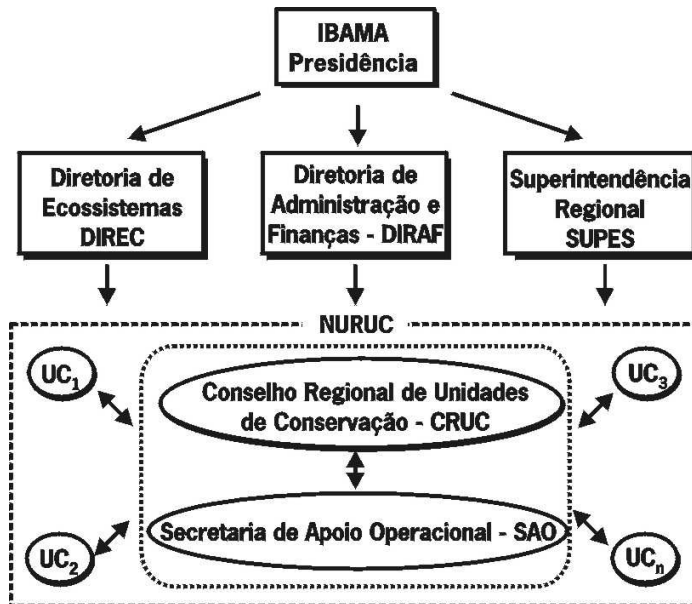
IBAMA
Presidência

Diretoria de Ecossistemas DIREC

Diretoria de Administração e Finanças - DIRAF

Superintendência Regional SUPES

NURUC

$UC_1$

$UC_3$

Conselho Regional de Unidades de Conservação - CRUC

Secretaria de Apoio Operacional - SAO

$UC_2$

$UC_n$